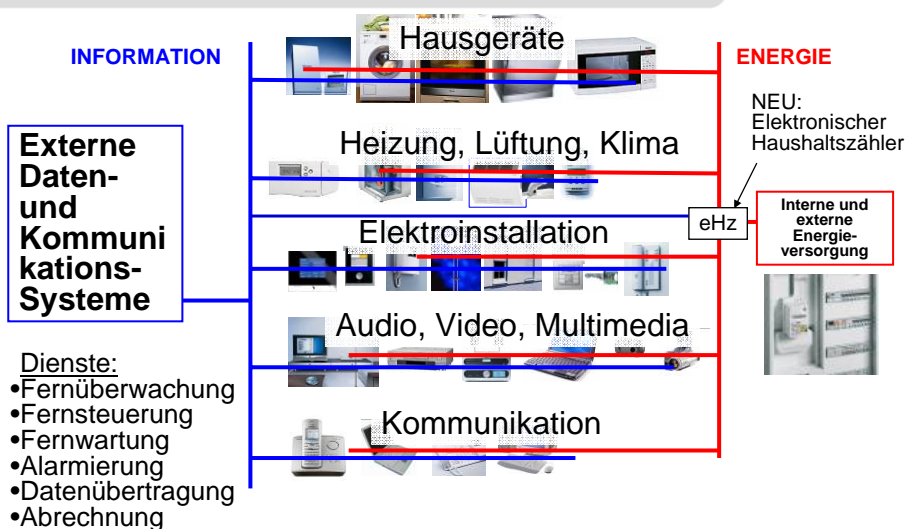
INFORMATION

Hausgeräte

ENERGIE

NEU: Elektronischer Haushaltszähler

Externe Daten- und Kommunikations-Systeme

Heizung, Lüftung, Klima

eHz

Interne und externe Energieversorgung

Elektroinstallation

Audio, Video, Multimedia

Dienste:
•Fernüberwachung
•Fernsteuerung
•Fernwartung
•Alarmierung
•Datenübertragung
•Abrechnung

Kommunikation